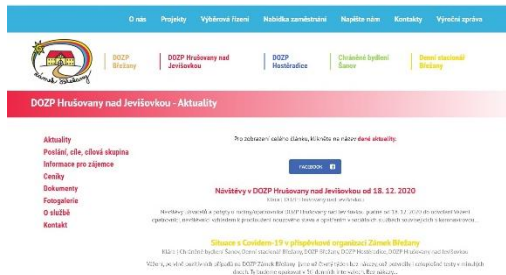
O nás Projekty Výběrová řízení Nabídka zaměstnání Napište nám Kontakty Výroční zpráva

Zámeček Břežany

DOZP Břežany

DOZP Hrušovany nad Jevišovkou

DOZP Hostěradice

Chráněné bydlení Šanov

Domí stacionář Břežany

DOZP Hrušovany nad Jevišovkou - Aktuality

Aktuality
Poslání, cíle, cílová skupina
Informace pro zájemce
Ceníky
Dokumenty
Fotogalerie
O službě
Kontakt

Pro zobrazení celého článku, klikněte na název dané aktuality:

FACEBOOK

Návštěvy v DOZP Hrušovany nad Jevišovkou od 18. 12. 2020

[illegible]

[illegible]

Situace s Covidem-19 v příspěvkové organizaci Zámek Břežany

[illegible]

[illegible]